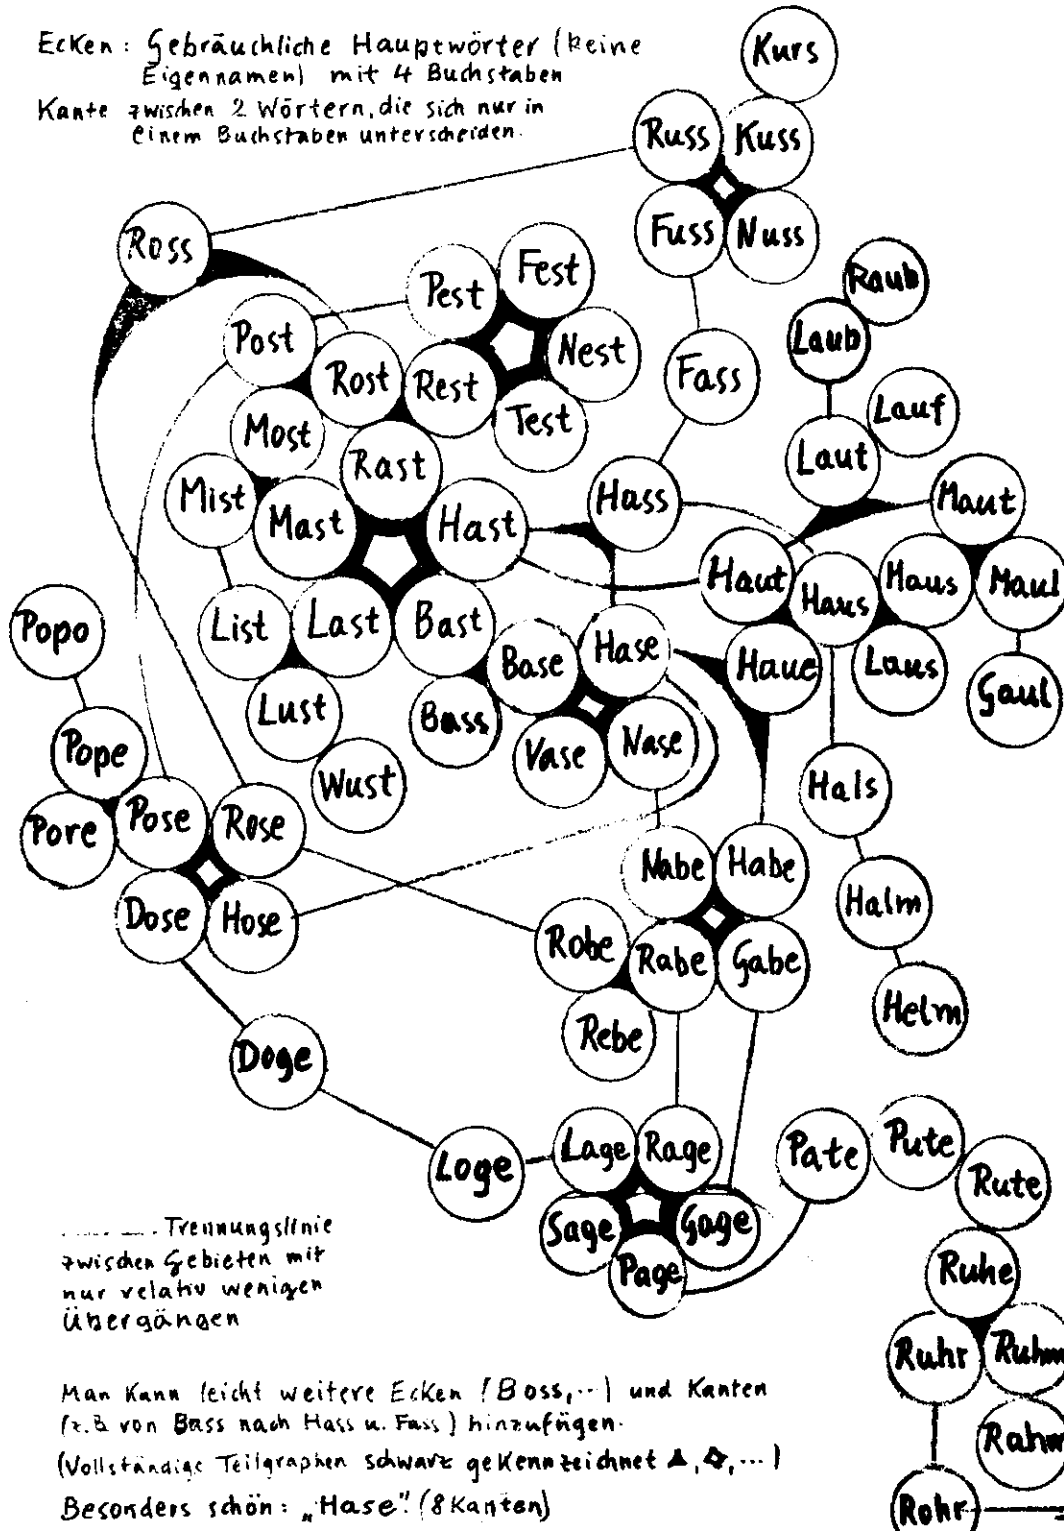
Ecken: Gebräuchliche Hauptwörter (keine Eigennamen) mit 4 Buchstaben
Kante zwischen 2 Wörtern, die sich nur in einem Buchstaben unterscheiden.

Kurs
Russ Kuss
Fuss Nuss
Ross
Pest Fest
Nest
Post
Rost Rest
Test
Fass
Raub
Laub
Lauf
Most
Rast
Laut
Mist
Mast
Hast
Hass
Maut
Haut
Haus
Maus
Maul
Popo
List
Last
Bast
Base
Hase
Haue
Laus
Gaul
Lust
Bass
Vase
Nase
Pope
Wust
Hals
Pore
Pose
Rose
Nabe
Habe
Halm
Dose
Hose
Robe
Rabe
Gabe
Rebe
Helm
Doge
Loge
Lage
Rage
Pate
Pute
Rute
Sage
Gage
Page
Ruhe
Ruhr
Ruhm
Rahm
Rohr

..... ..... Trennungslinie zwischen Gebieten mit nur relativ wenigen Übergängen

Man kann leicht weitere Ecken (Boss, ...) und Kanten (z.B von Bass nach Hass u. Fass) hinzufügen.
(Vollständige Teilgraphen schwarz gekennzeichnet ▲, ✪, ...)
Besonders schön: „Hase" (8 Kanten)